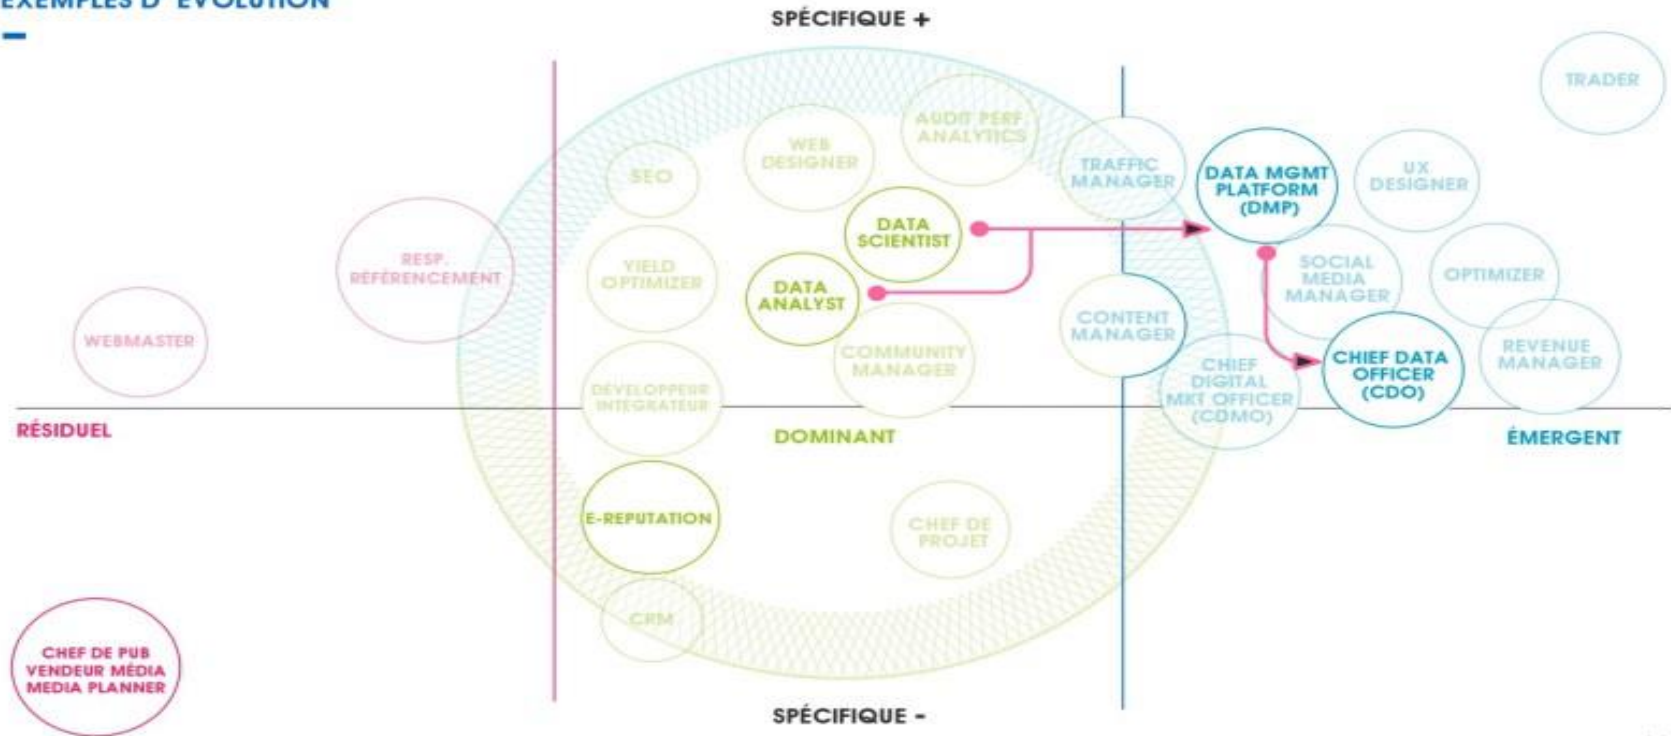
EXEMPLES D'ÉVOLUTION

SPÉCIFIQUE +

TRADER

AUDIT PERF ANALYTICS

WEB DESIGNER

SEO

TRAFFIC MANAGER

DATA MGMT PLATFORM (DMP)

UX DESIGNER

DATA SCIENTIST

RESP. RÉFÉRENCEMENT

YIELD OPTIMIZER

DATA ANALYST

SOCIAL MEDIA MANAGER

OPTIMIZER

WEBMASTER

CONTENT MANAGER

COMMUNITY MANAGER

CHIEF DATA OFFICER (CDO)

REVENUE MANAGER

CHIEF DIGITAL MKT OFFICER (CDMO)

DEVELOPPEUR INTEGRATEUR

RÉSIDUEL

DOMINANT

ÉMERGENT

E-REPUTATION

CHEF DE PROJET

CRM

CHEF DE PUB VENDEUR MÉDIA MEDIA PLANNER

SPÉCIFIQUE -